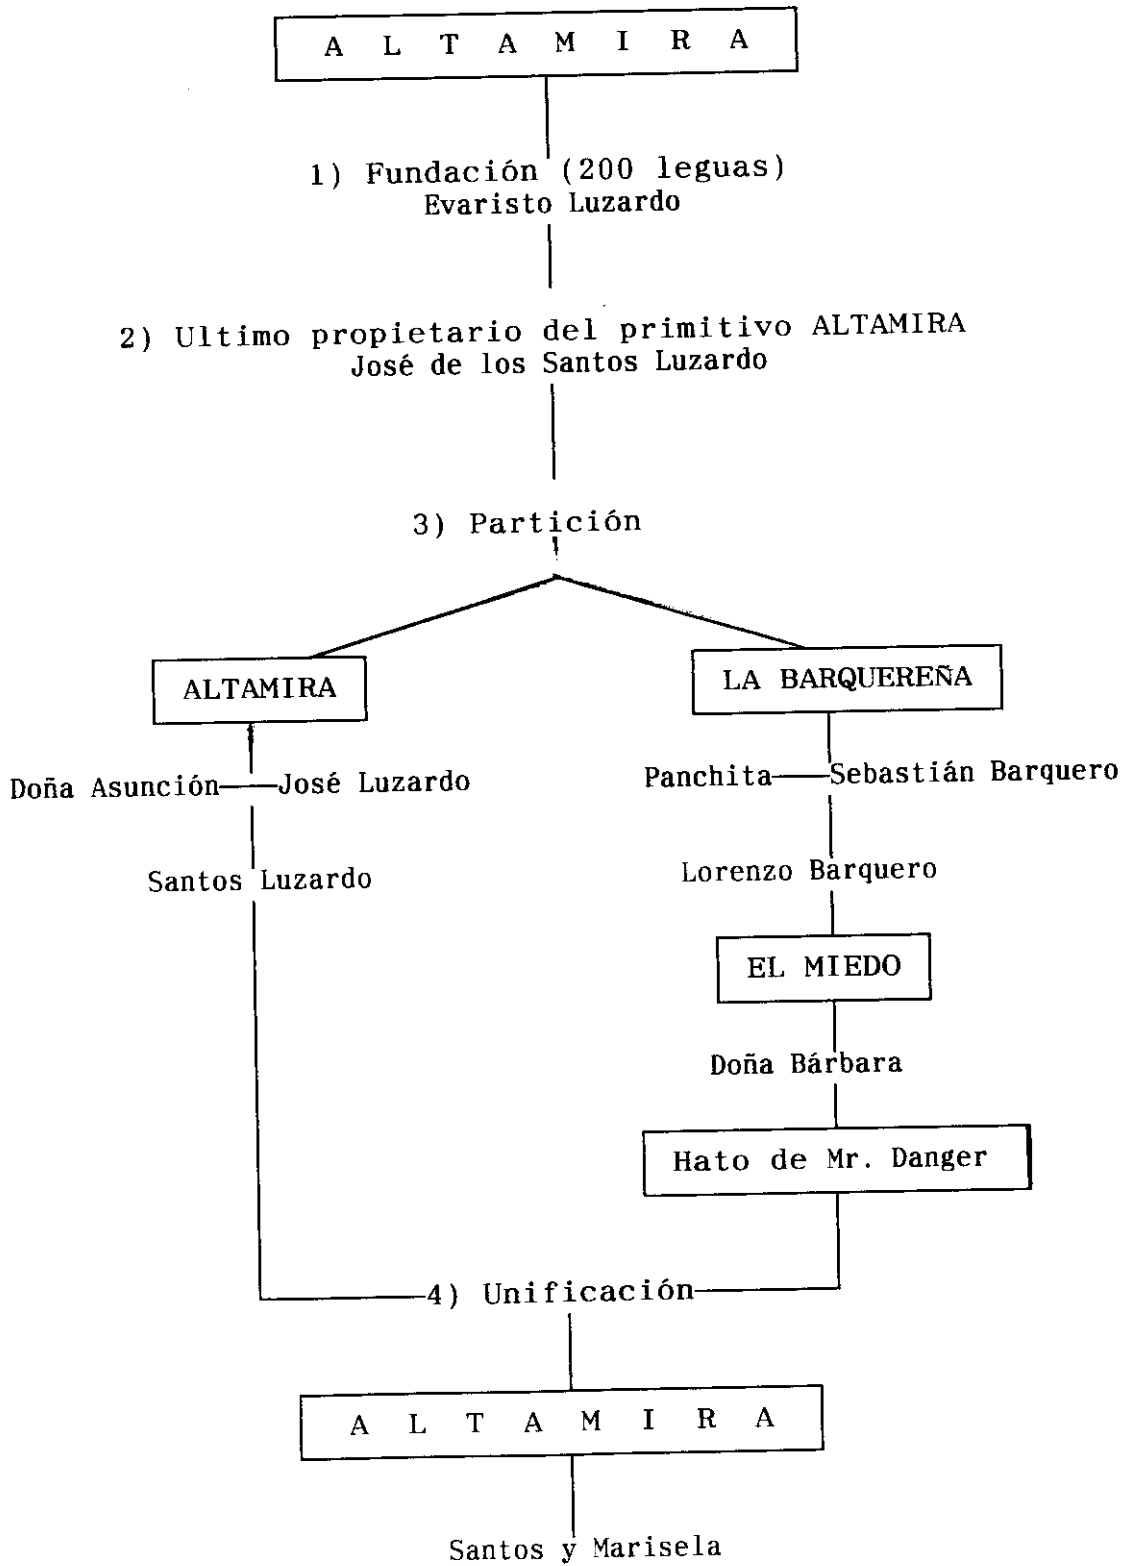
A L T A M I R A

1) Fundación (200 leguas)
Evaristo Luzardo

2) Ultimo propietario del primitivo ALTAMIRA
José de los Santos Luzardo

3) Partición

ALTAMIRA

LA BARQUEREÑA

Doña Asunción—José Luzardo

Panchita—Sebastián Barquero

Santos Luzardo

Lorenzo Barquero

EL MIEDO

Doña Bárbara

Hato de Mr. Danger

4) Unificación

A L T A M I R A

Santos y Marisela